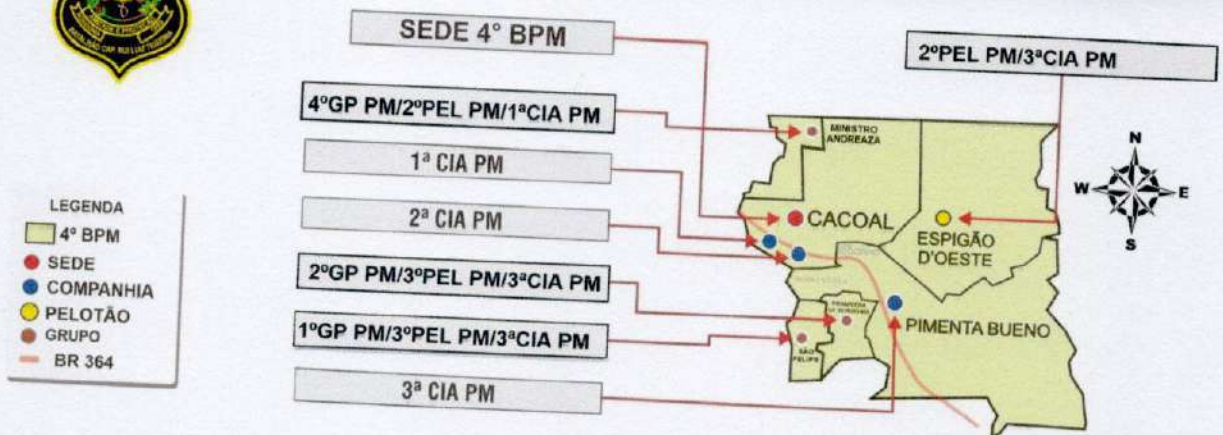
SEDE 4° BPM

2ºPEL PM/3ªCIA PM

4ºGP PM/2ºPEL PM/1ªCIA PM

1ª CIA PM

2ª CIA PM

2ºGP PM/3ºPEL PM/3ªCIA PM

1ºGP PM/3ºPEL PM/3ªCIA PM

3ª CIA PM

LEGENDA
4° BPM
SEDE
COMPANHIA
PELOTÃO
GRUPO
BR 364

MINISTRO ANDREAZA
CACOAL
ESPIGÃO D'OESTE
PIMENTA BUENO
PRIMAVERA DE RONDÔNIA
SÃO FELIPE

N
W
E
S